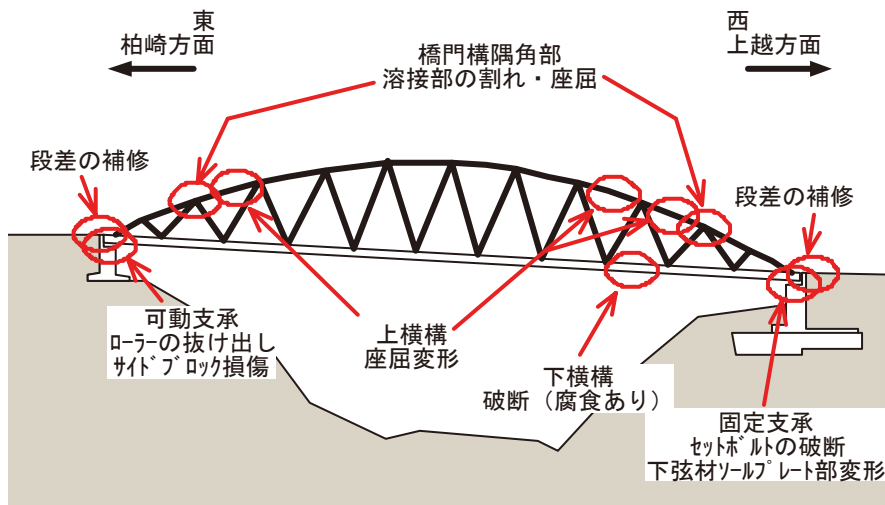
東
柏崎方面

西
上越方面

橋門構隅角部
溶接部の割れ・座屈

段差の補修

段差の補修

可動支承
ローラーの抜け出し
サイドブロック損傷

上横構
座屈変形

下横構
破断（腐食あり）

固定支承
セットボルトの破断
下弦材ソールプレート部変形